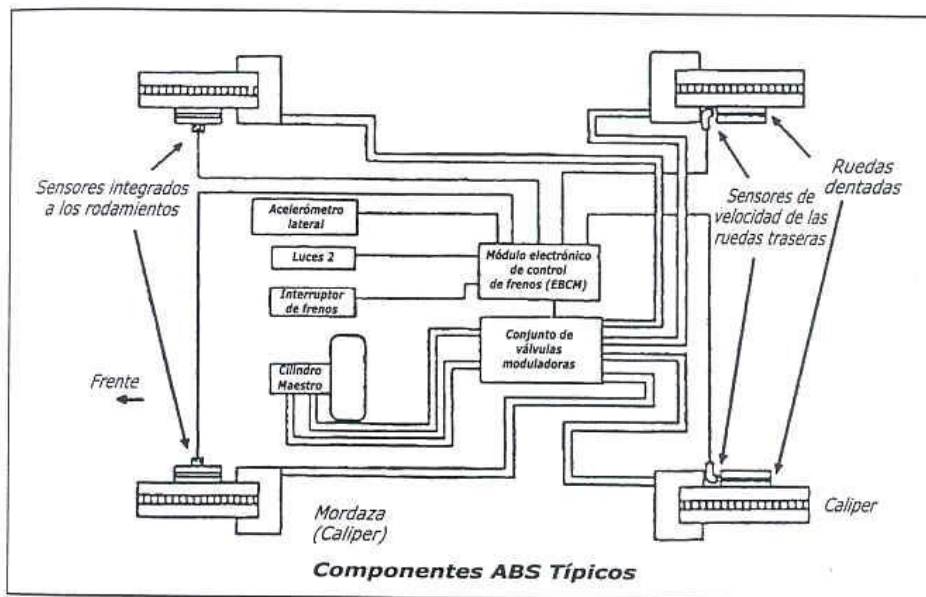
Sensores integrados a los rodamientos

Acelerómetro lateral

Luces 2

Interruptor de frenos

Cilindro Maestro

Módulo electrónico de control de frenos (EBCM)

Conjunto de válvulas moduladoras

Sensores de velocidad de las ruedas traseras

Ruedas dentadas

Frente

Mordaza (Caliper)

Caliper

Componentes ABS Típicos